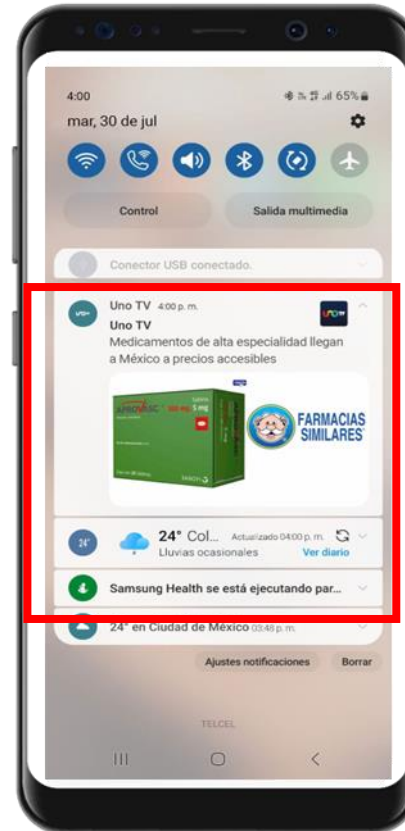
4:00
65%
mar, 30 de jul

Control
Salida multimedia

Conector USB conectado.

Uno TV 4:00 p. m.
Uno TV
Medicamentos de alta especialidad llegan a México a precios accesibles

FARMACIAS SIMILARES

24° Col...
Actualizado 04:00 p. m.
Lluvias ocasionales
Ver diario

Samsung Health se está ejecutando par...

24° en Ciudad de México 03:48 p. m.

Ajustes notificaciones
Borrar

TELCEL